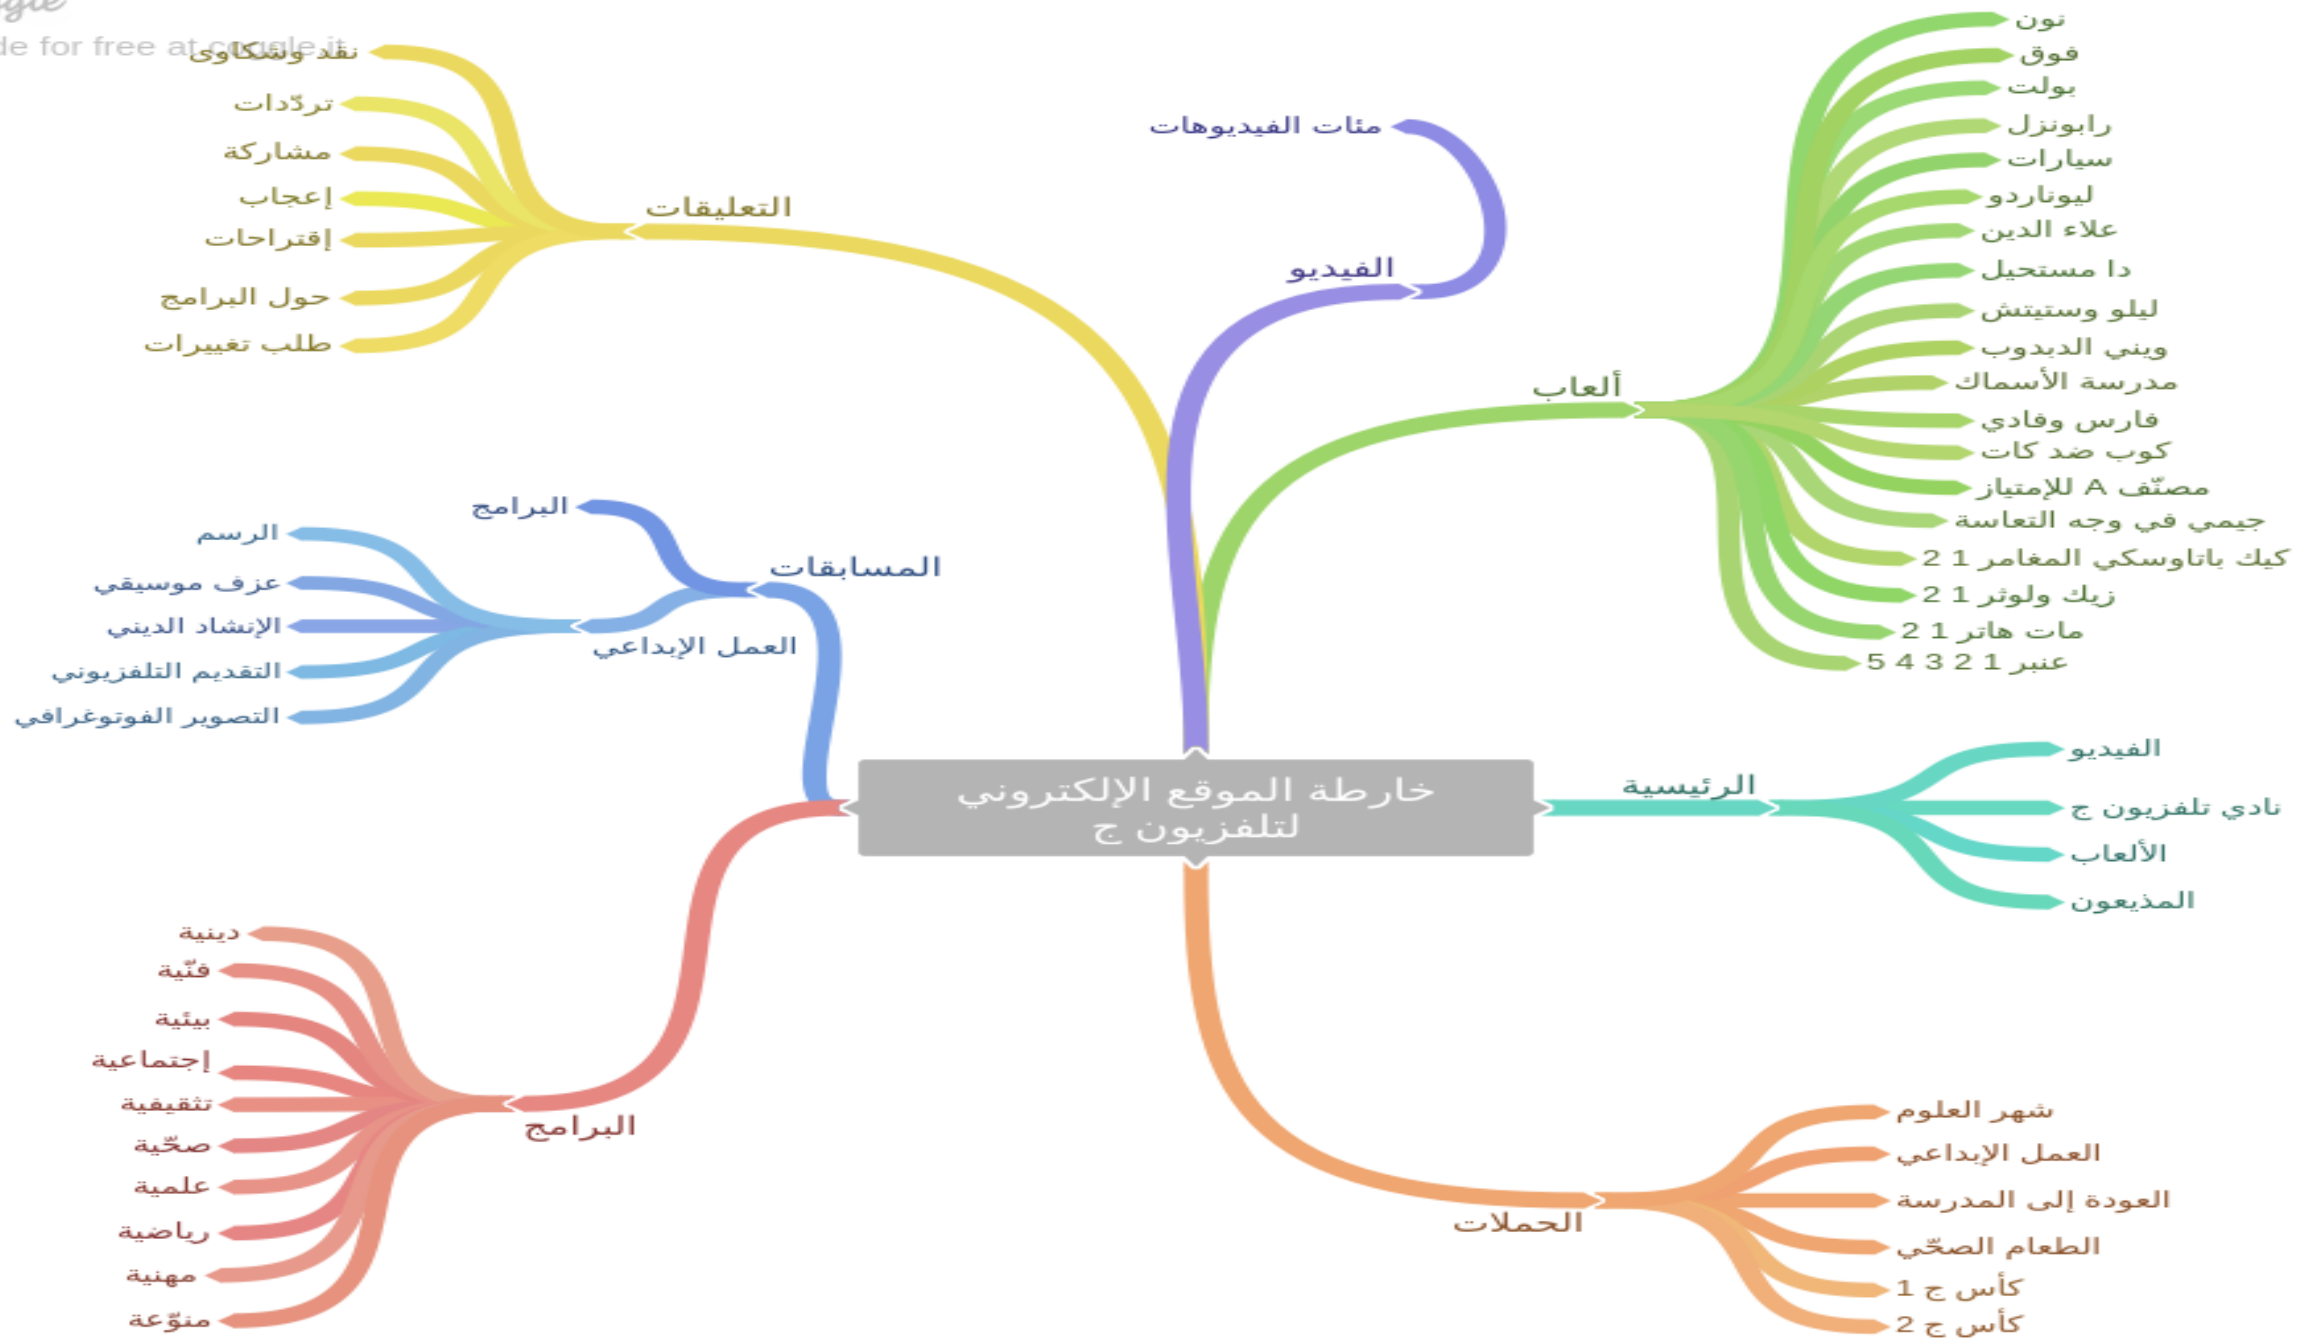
gle
de for free at coggle.it

خارطة الموقع الإلكتروني لتلفزيون ج

التعليقات
نقد وشكاوى
تردّدات
مشاركة
إعجاب
إقتراحات
حول البرامج
طلب تغييرات

الفيديو
مئات الفيديوهات

ألعاب
نون
فوق
بولت
رابونزل
سيارات
ليوناردو
علاء الدين
دا مستحيل
ليلو وستيتش
ويني الديدوب
مدرسة الأسماك
فارس وفادي
كوب ضد كات
مصنّف A للإمتياز
جيمي في وجه التعاسة
كيك باتاوسكي المغامر 1 2
زيك ولوثر 1 2
مات هاتر 1 2
عنبر 1 2 3 4 5

المسابقات
البرامج
العمل الإبداعي
الرسم
عزف موسيقي
الإنشاد الديني
التقديم التلفزيوني
التصوير الفوتوغرافي

الرئيسية
الفيديو
نادي تلفزيون ج
الألعاب
المذيعون

البرامج
دينية
فنّية
بيئية
إجتماعية
تثقيفية
صحّية
علمية
رياضية
مهنية
منوّعة

الحملات
شهر العلوم
العمل الإبداعي
العودة إلى المدرسة
الطعام الصحّي
كأس ج 1
كأس ج 2